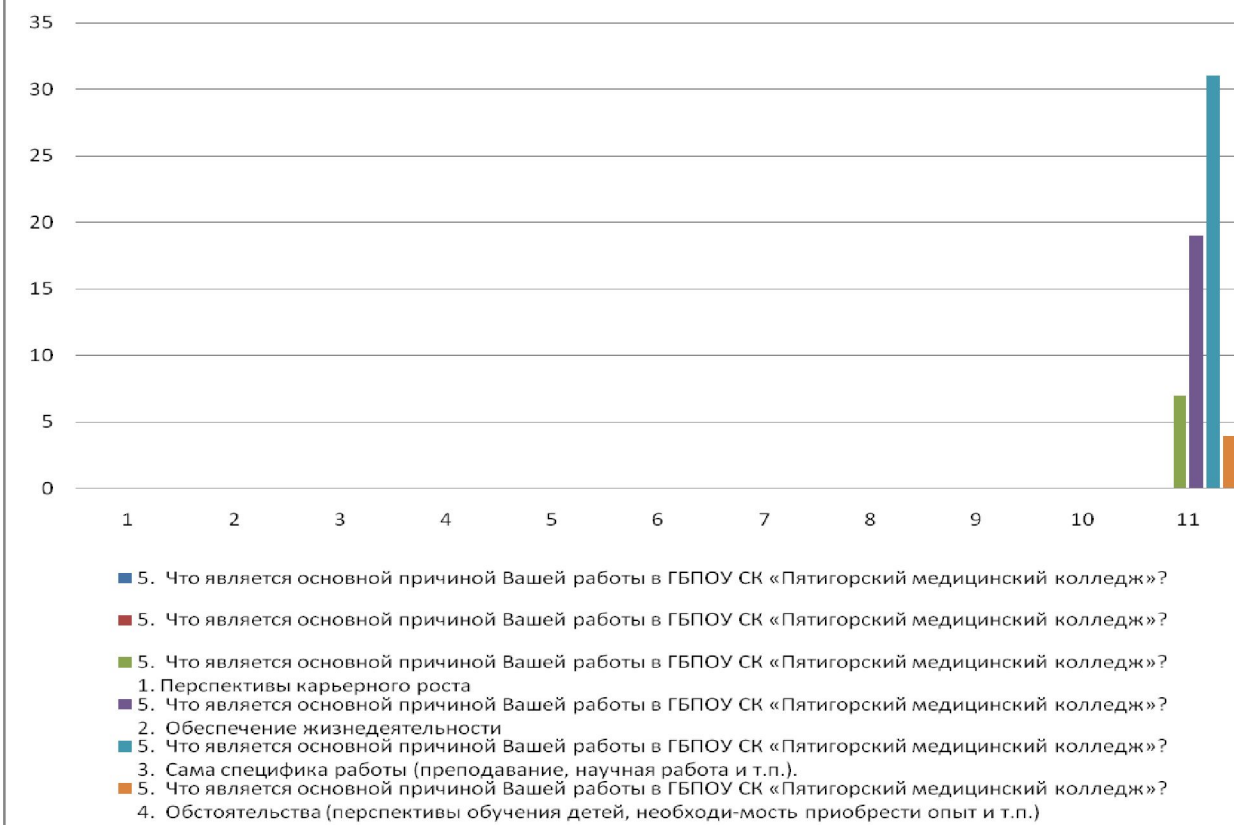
35
30
25
20
15
10
5
0
1 2 3 4 5 6 7 8 9 10 11

5. Что является основной причиной Вашей работы в ГБПОУ СК «Пятигорский медицинский колледж»?

5. Что является основной причиной Вашей работы в ГБПОУ СК «Пятигорский медицинский колледж»?

5. Что является основной причиной Вашей работы в ГБПОУ СК «Пятигорский медицинский колледж»? 1. Перспективы карьерного роста

5. Что является основной причиной Вашей работы в ГБПОУ СК «Пятигорский медицинский колледж»? 2. Обеспечение жизнедеятельности

5. Что является основной причиной Вашей работы в ГБПОУ СК «Пятигорский медицинский колледж»? 3. Сама специфика работы (преподавание, научная работа и т.п.).

5. Что является основной причиной Вашей работы в ГБПОУ СК «Пятигорский медицинский колледж»? 4. Обстоятельства (перспективы обучения детей, необходи-мость приобрести опыт и т.п.)